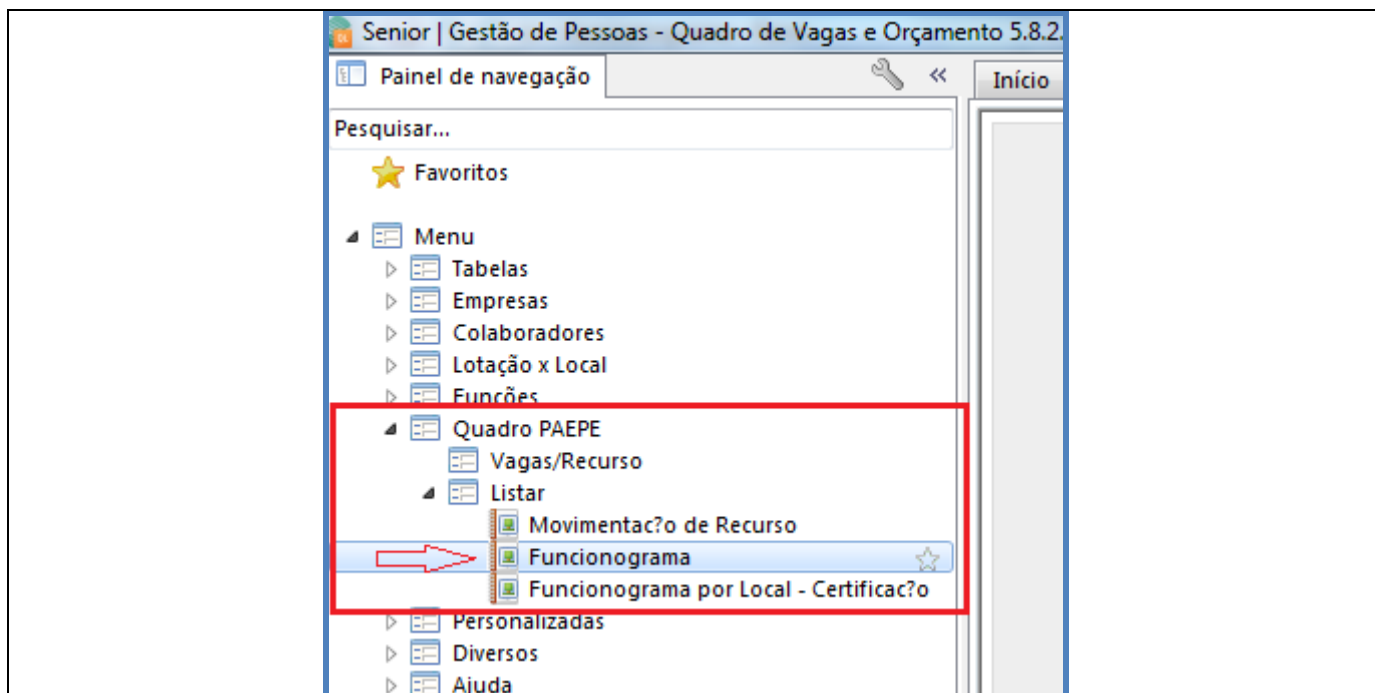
Senior | Gestão de Pessoas - Quadro de Vagas e Orçamento 5.8.2.

Painel de navegação

Início

Pesquisar...

Favoritos

Menu

Tabelas

Empresas

Colaboradores

Lotação x Local

Funções

Quadro PAEPE

Vagas/Recurso

Listar

Movimentac?o de Recurso

Funcionograma

Funcionograma por Local - Certificac?o

Personalizadas

Diversos

Ajuda